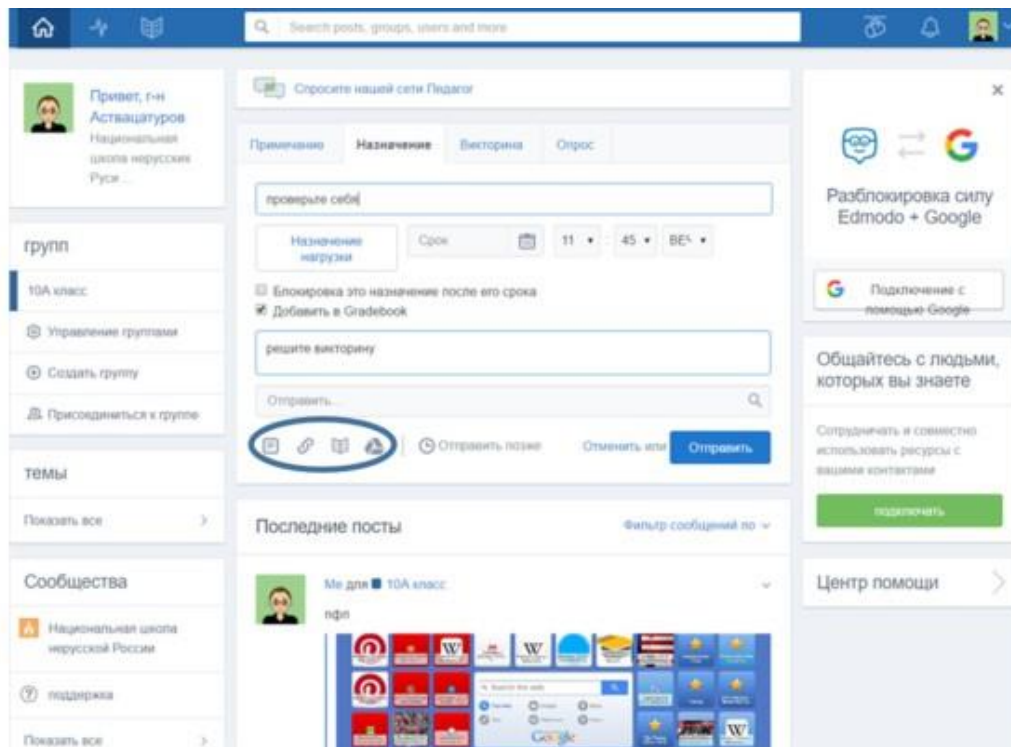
Search posts, groups, users and more

Привет, г-н Аствацатуров
Национальная школа нерусских Руси ...

группы

10А класс

Управление группами

Создать группу

Присоединиться к группе

темы

Показать все

Сообщества

Национальная школа нерусской России

поддержка

Показать все

Спросите нашей сети Педагог

Примечание | Назначение | Викторина | Опрос

проверьте себя

Назначение нагрузки

Срок

11 : 45 : BE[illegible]

Блокировка это назначение после его срока

Добавить в Gradebook

решите викторину

Отправить...

Отправить позже

Отменить или

Отправить

Последние посты

Фильтр сообщений по

Me для 10А класс

пфп

Разблокировка силу Edmodo + Google

Подключение с помощью Google

Общайтесь с людьми, которых вы знаете

Сотрудничать и совместно использовать ресурсы с вашими контактами

подключать

Центр помощи